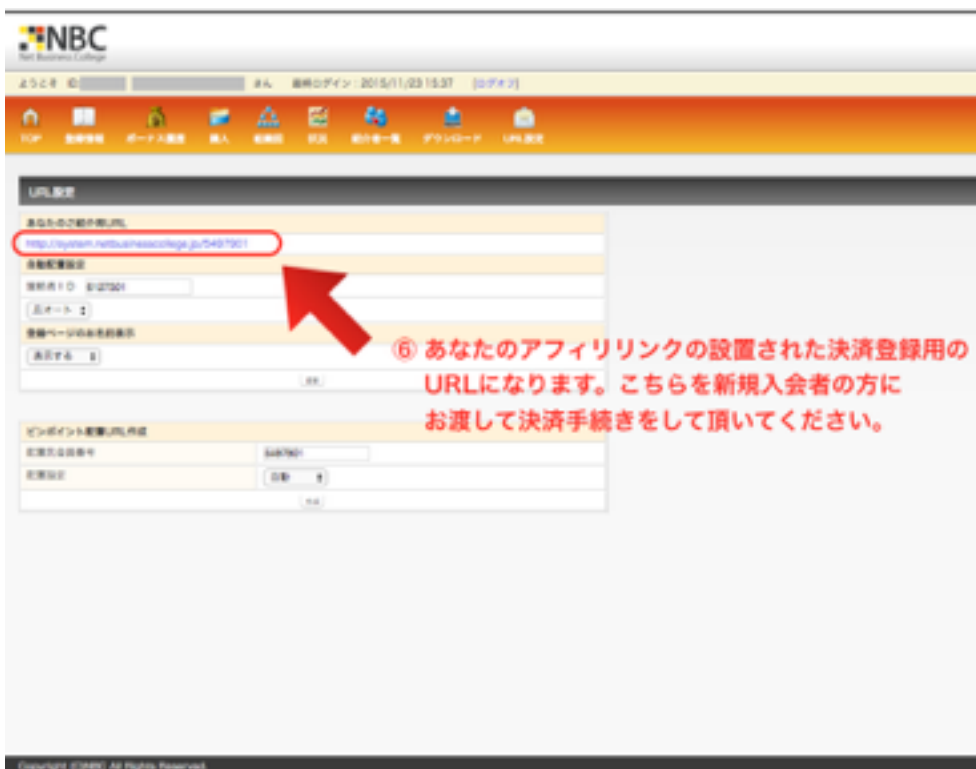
NBC
Net Business College

ようこそ ID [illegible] さん 最終ログイン：2015/11/23 15:37 [ログアウト]

TOP 登録情報 ボーナス履歴 購入 組織図 状況 紹介者一覧 ダウンロード URL設定

URL設定

あなたのご紹介用URL
http://system.netbusinesscollege.jp/5497901

自動配置設定
提供者ID 5127301
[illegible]
登録ページのお名前表示
表示する

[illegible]

ピンポイント配置URL作成
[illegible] 5497901
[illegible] 自動
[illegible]

⑥ あなたのアフィリリンクの設置された決済登録用のURLになります。こちらを新規入会者の方にお渡しして決済手続きをして頂いてください。

Copyright ©NBC All Rights Reserved.